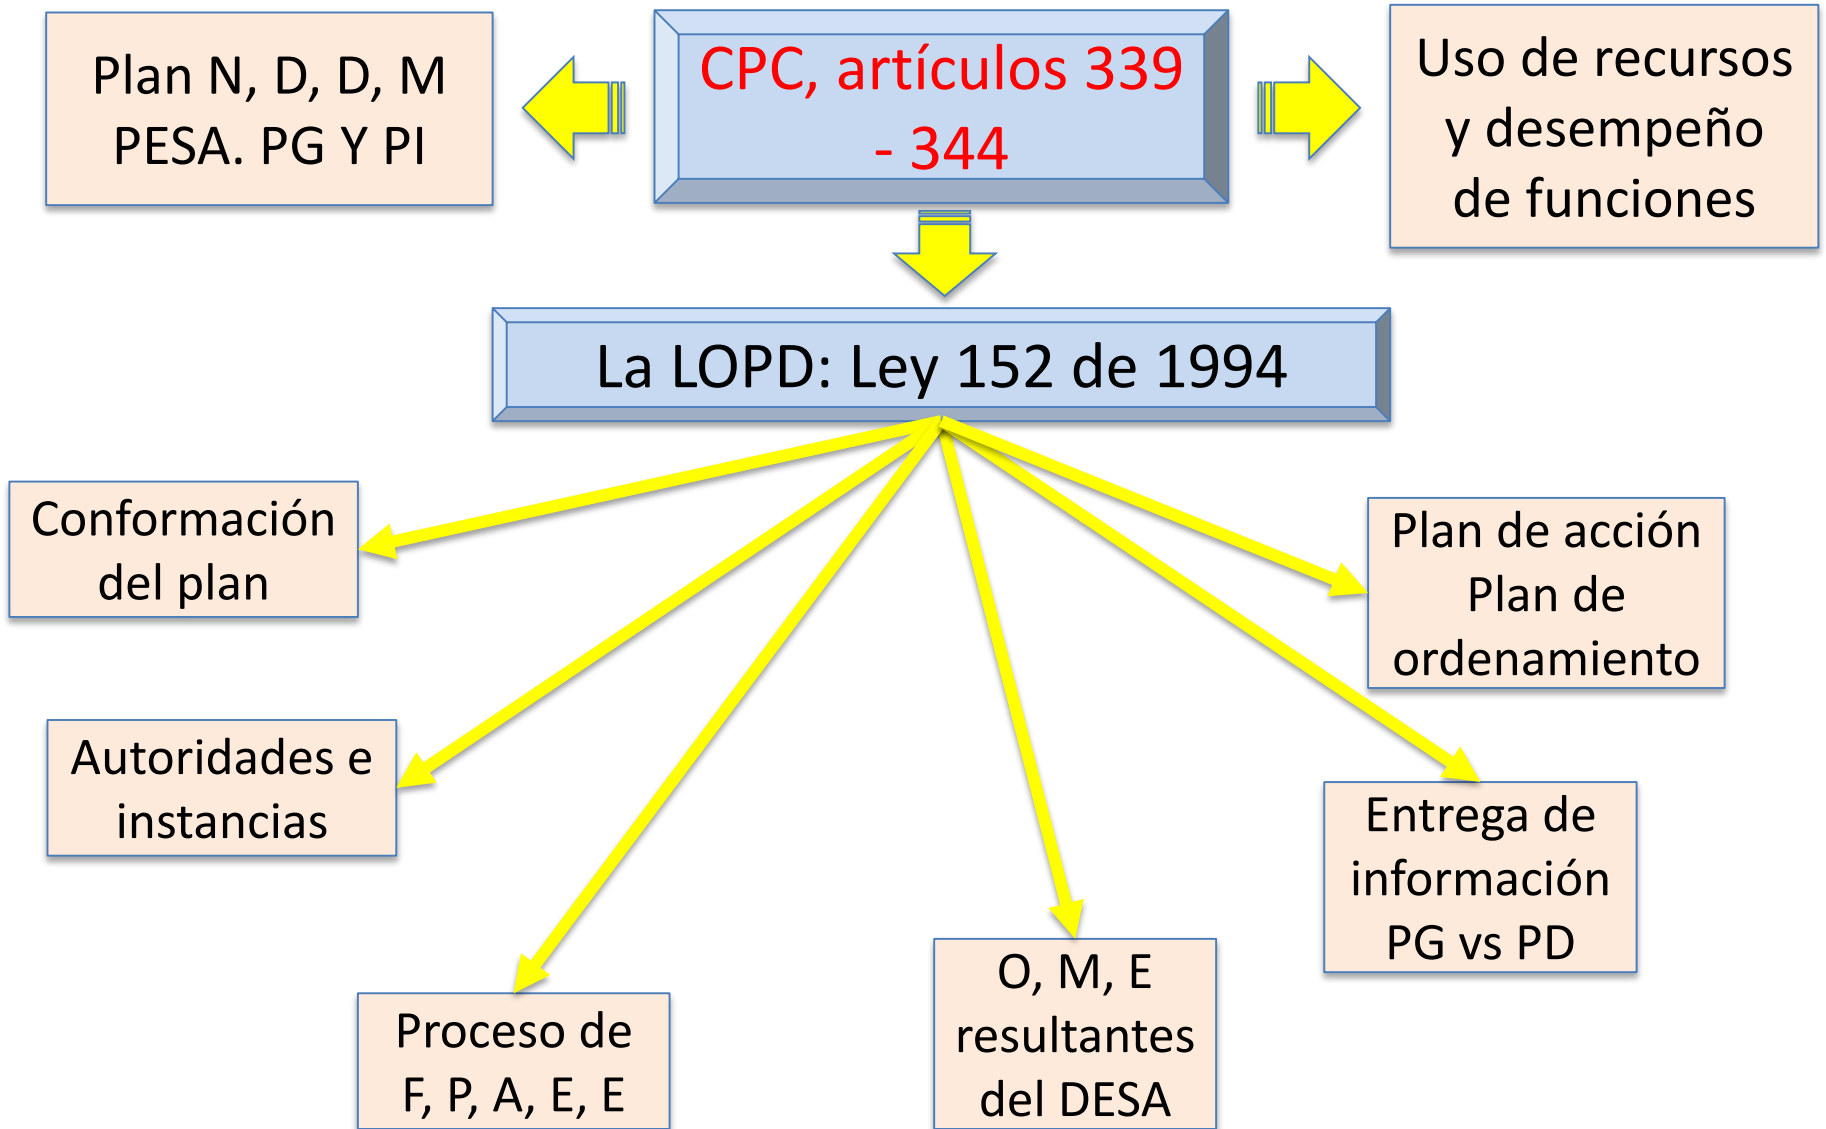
Plan N, D, D, M PESA. PG Y PI

CPC, artículos 339 - 344

Uso de recursos y desempeño de funciones

La LOPD: Ley 152 de 1994

Conformación del plan

Autoridades e instancias

Proceso de F, P, A, E, E

O, M, E resultantes del DESA

Entrega de información PG vs PD

Plan de acción Plan de ordenamiento